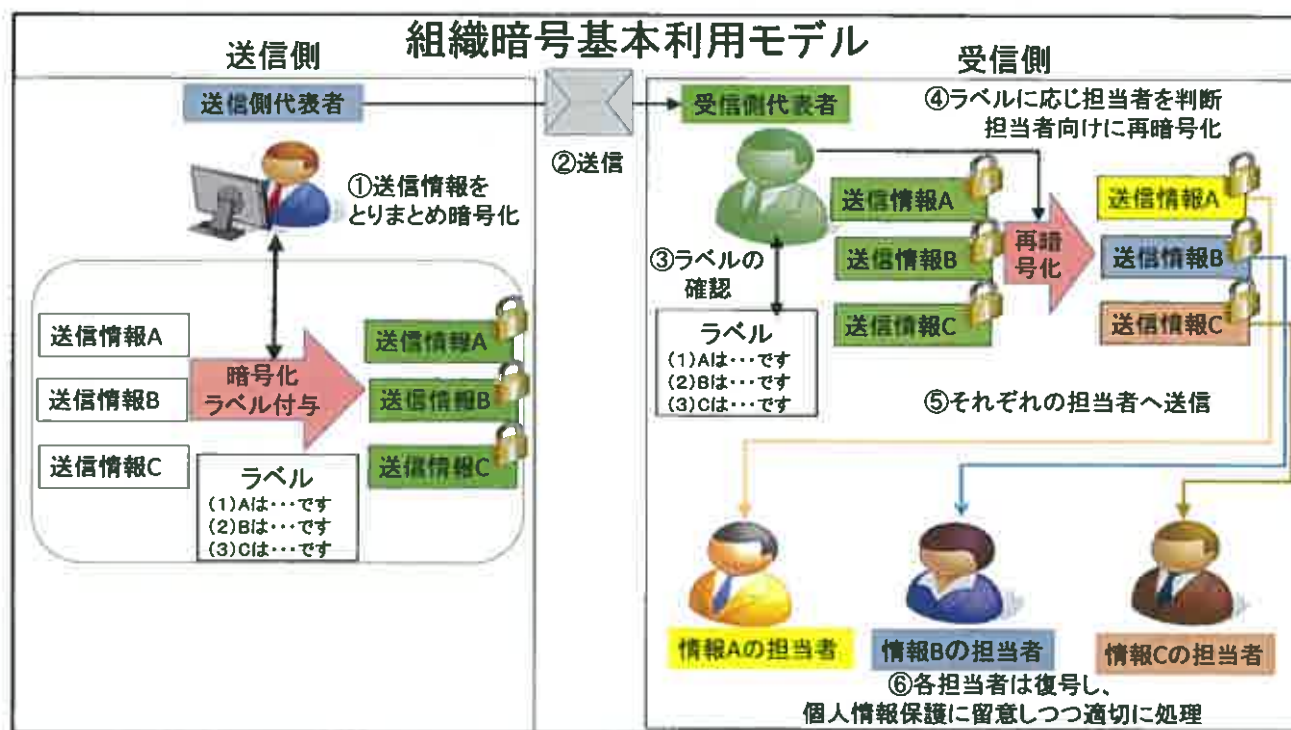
組織暗号基本利用モデル

送信側

送信側代表者

①送信情報をとりまとめ暗号化

送信情報A

送信情報B

送信情報C

暗号化
ラベル付与

ラベル
(1)Aは・・・です
(2)Bは・・・です
(3)Cは・・・です

送信情報A

送信情報B

送信情報C

②送信

受信側

受信側代表者

④ラベルに応じ担当者を判断
担当者向けに再暗号化

③ラベルの確認

ラベル
(1)Aは・・・です
(2)Bは・・・です
(3)Cは・・・です

送信情報A

送信情報B

送信情報C

再暗号化

送信情報A

送信情報B

送信情報C

⑤それぞれの担当者へ送信

情報Aの担当者

情報Bの担当者

情報Cの担当者

⑥各担当者は復号し、
個人情報保護に留意しつつ適切に処理